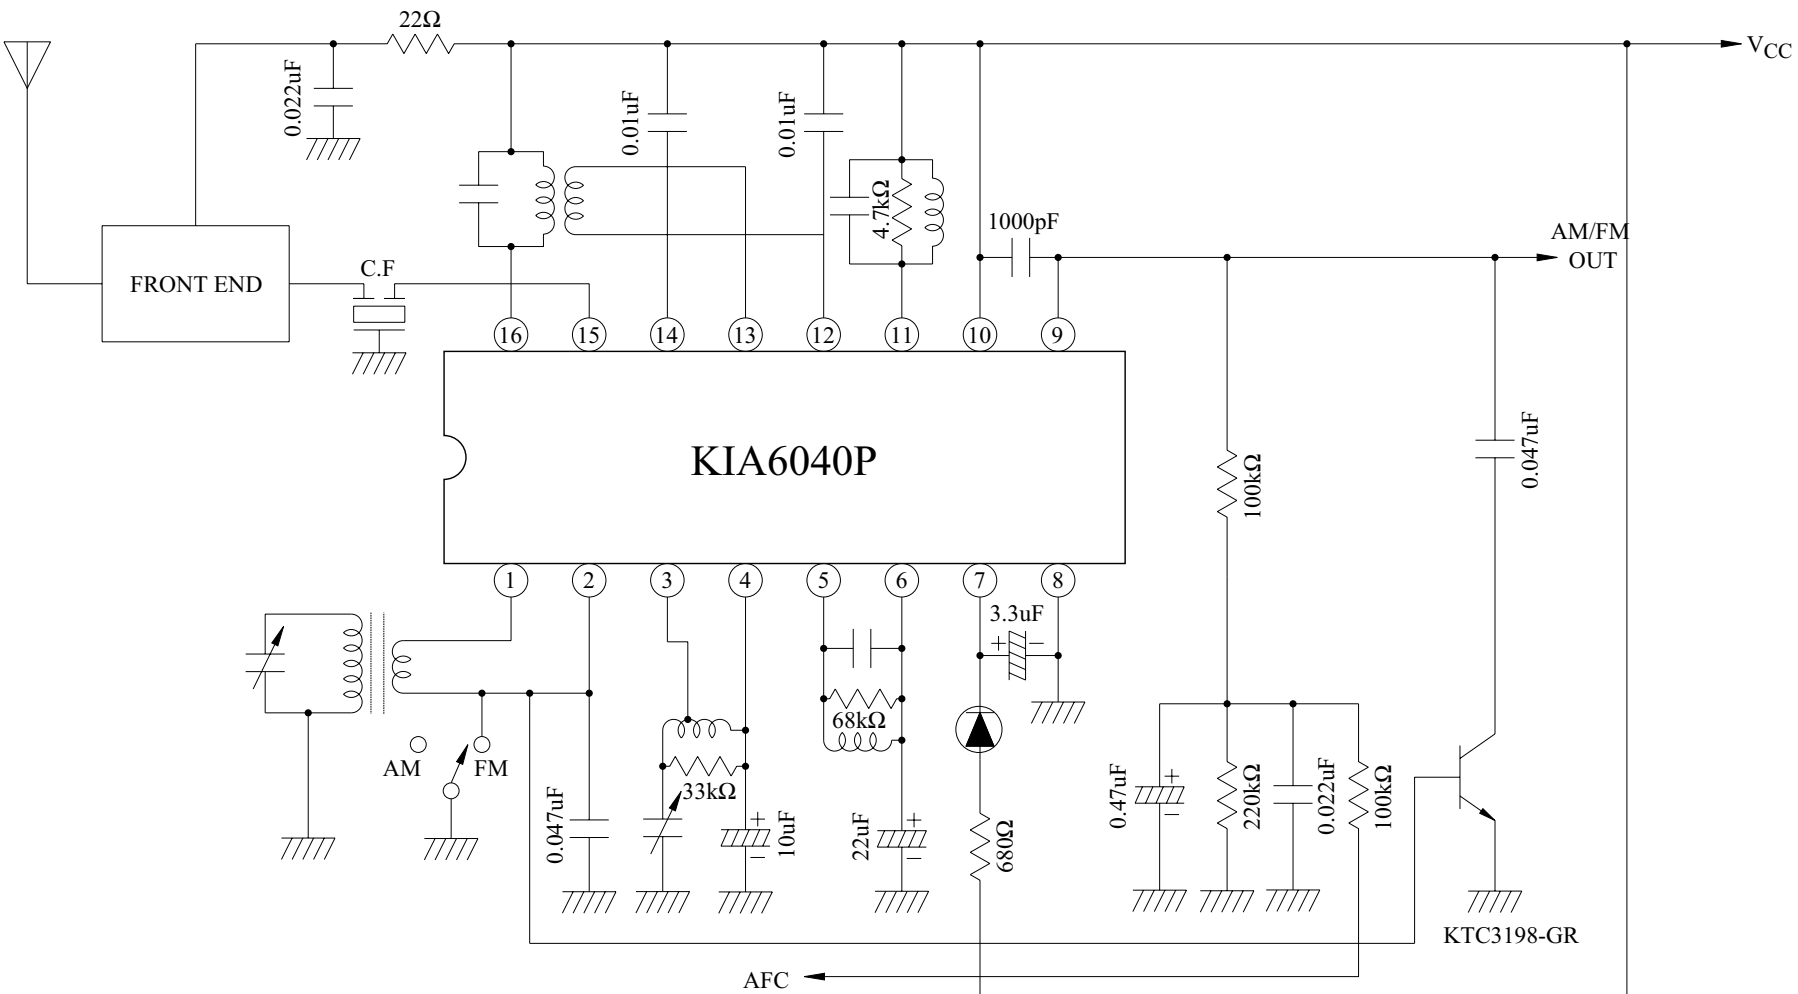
22Ω
$V_{CC}$
0.022uF
0.01uF
0.01uF
4.7kΩ
1000pF
AM/FM OUT
FRONT END
C.F
16 15 14 13 12 11 10 9
KIA6040P
100kΩ
0.047uF
1 2 3 4 5 6 7 8
3.3uF
+ −
68kΩ
33kΩ
AM
FM
0.047uF
10uF
22uF
680Ω
0.47uF
220kΩ
0.022uF
100kΩ
KTC3198-GR
AFC